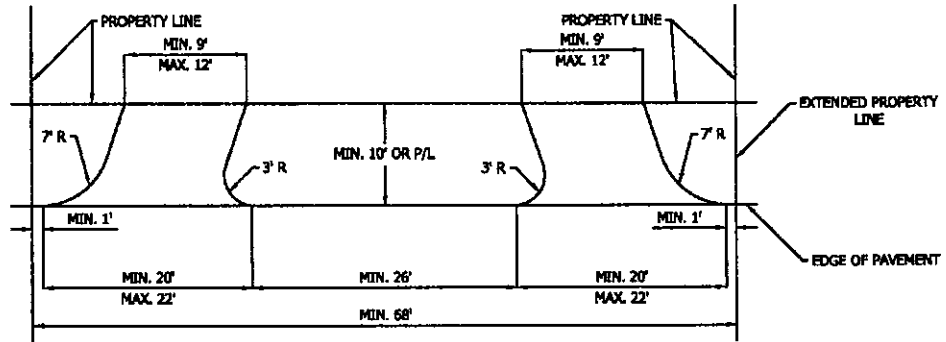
PROPERTY LINE
MIN. 9'
MAX. 12'
PROPERTY LINE
MIN. 9'
MAX. 12'
EXTENDED PROPERTY LINE
7' R
3' R
MIN. 10' OR P/L
3' R
7' R
MIN. 1'
MIN. 1'
EDGE OF PAVEMENT
MIN. 20'
MAX. 22'
MIN. 26'
MIN. 20'
MAX. 22'
MIN. 68'